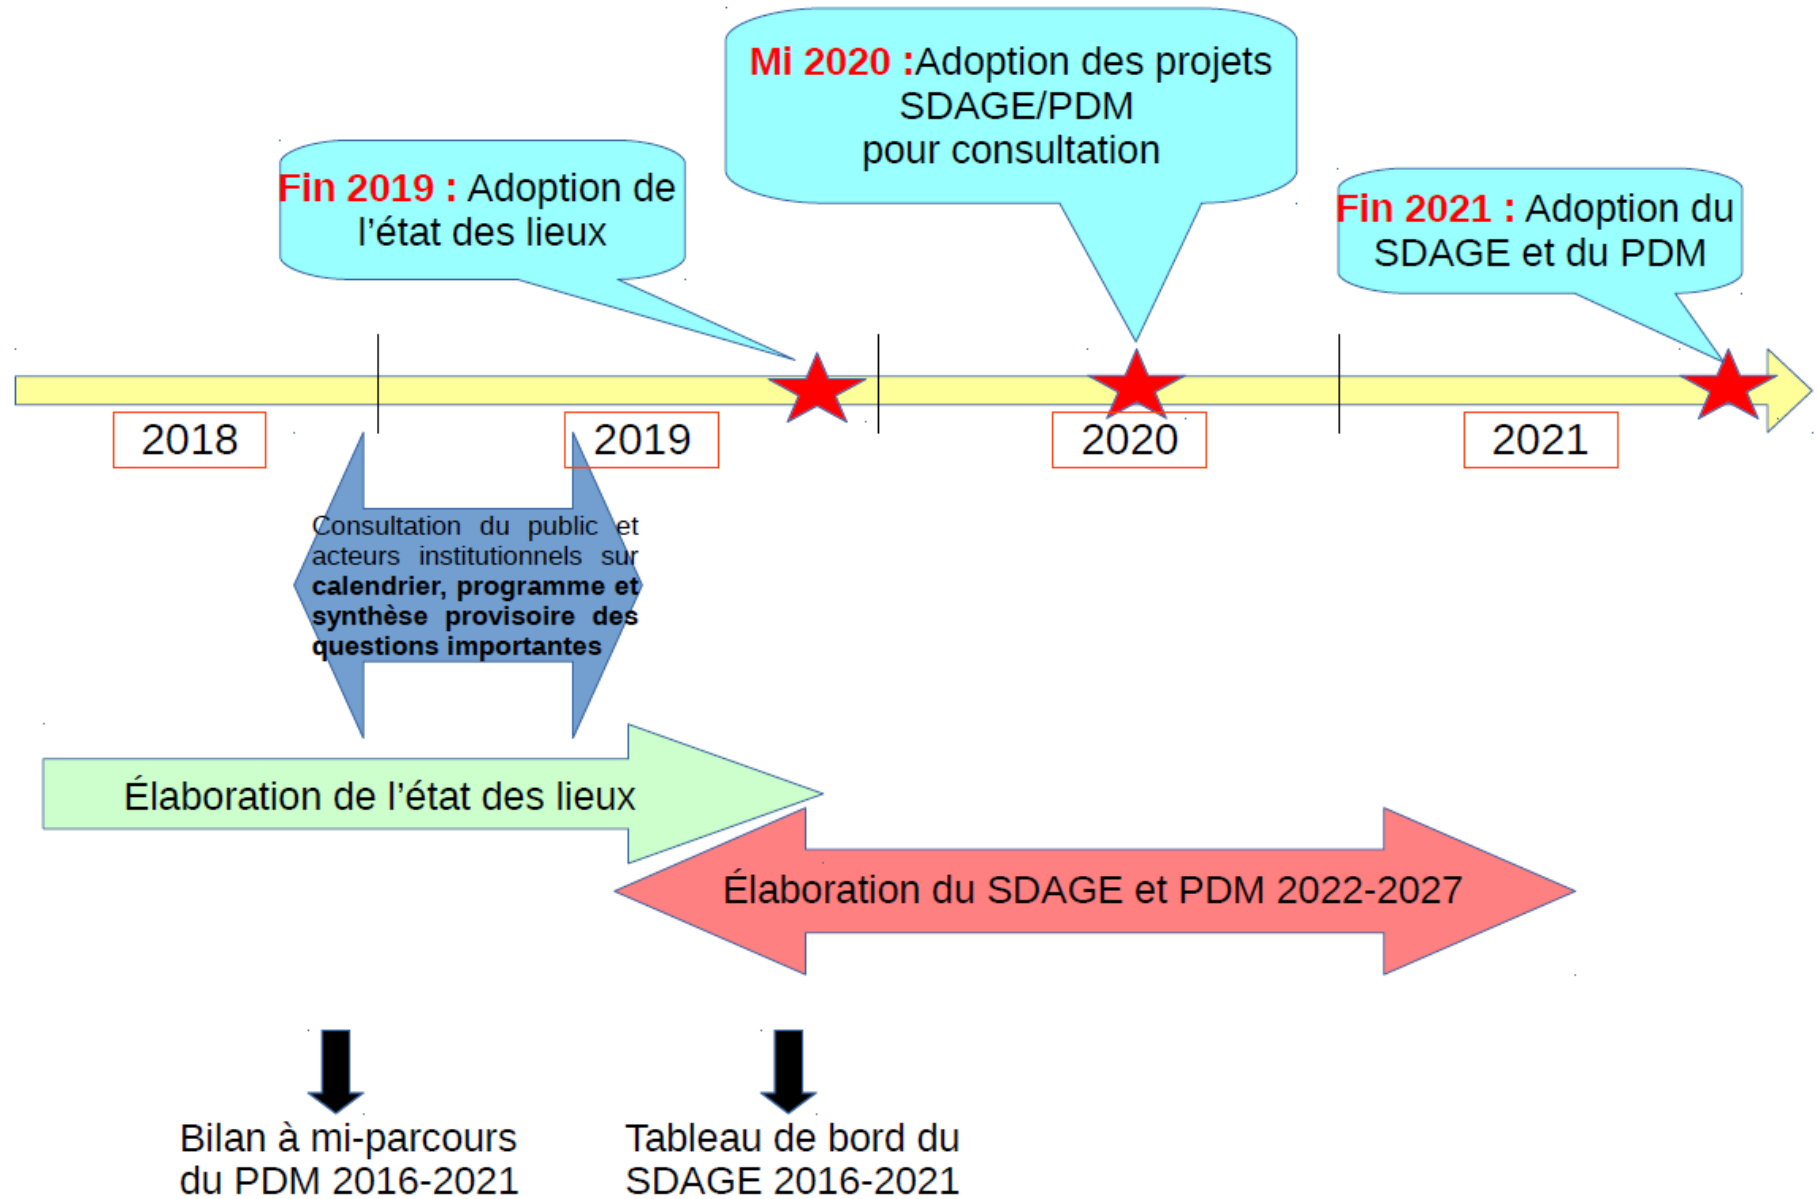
Mi 2020 :Adoption des projets SDAGE/PDM pour consultation

Fin 2019 : Adoption de l'état des lieux

Fin 2021 : Adoption du SDAGE et du PDM

2018

2019

2020

2021

Consultation du public et acteurs institutionnels sur **calendrier, programme et synthèse provisoire des questions importantes**

Élaboration de l'état des lieux

Élaboration du SDAGE et PDM 2022-2027

Bilan à mi-parcours du PDM 2016-2021

Tableau de bord du SDAGE 2016-2021